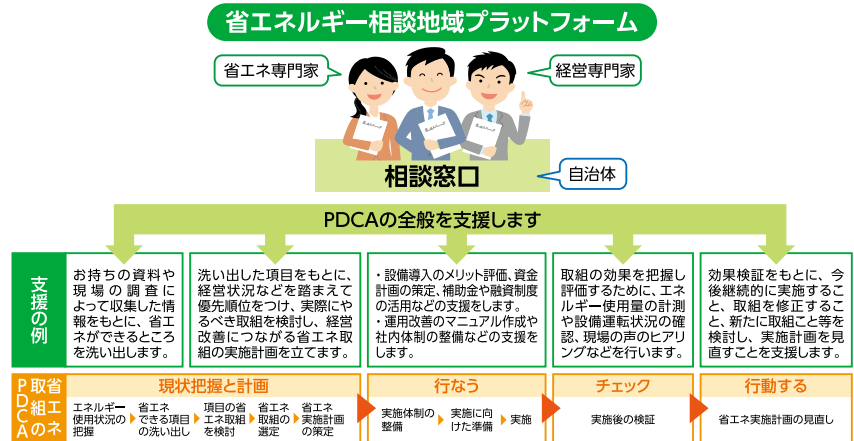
省エネルギー相談地域プラットフォーム

省エネ専門家

経営専門家

相談窓口

自治体

PDCAの全般を支援します

支援の例

お持ちの資料や現場の調査によって収集した情報をもとに、省エネができるところを洗い出します。

洗い出した項目をもとに、経営状況などを踏まえて優先順位をつけ、実際にやるべき取組を検討し、経営改善につながる省エネ取組の実施計画を立てます。

・設備導入のメリット評価、資金計画の策定、補助金や融資制度の活用などの支援をします。
・運用改善のマニュアル作成や社内体制の整備などの支援をします。

取組の効果を把握し評価するために、エネルギー使用量の計測や設備運転状況の確認、現場の声のヒアリングなどを行います。

効果検証をもとに、今後継続的に実施すること、取組を修正すること、新たに取組こと等を検討し、実施計画を見直すことを支援します。

省エネ取組のPDCA

現状把握と計画

エネルギー使用状況の把握

省エネできる項目の洗い出し

項目の省エネ取組を検討

省エネ取組の選定

省エネ実施計画の策定

行なう

実施体制の整備

実施に向けた準備

実施

チェック

実施後の検証

行動する

省エネ実施計画の見直し